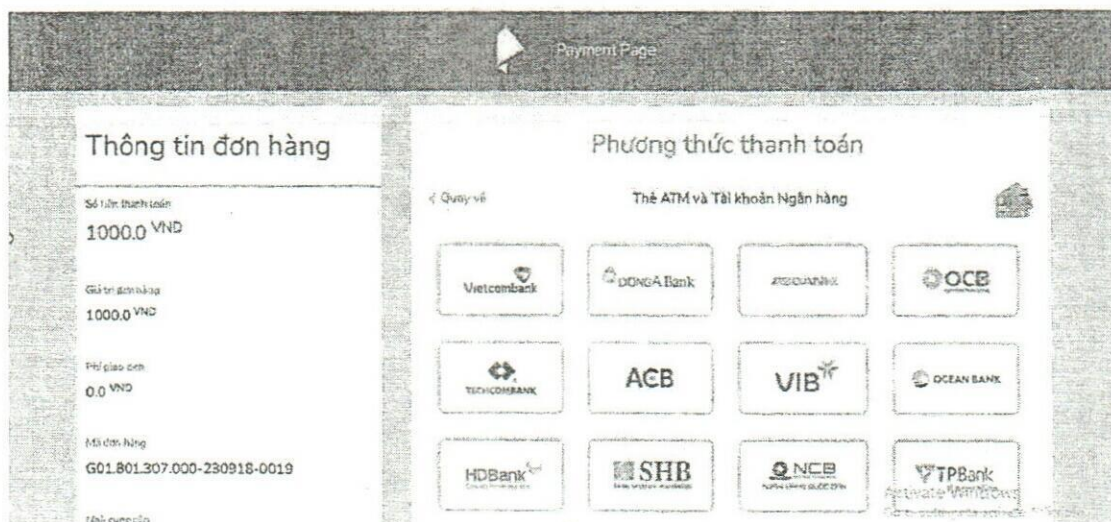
Payment Page

Thông tin đơn hàng

Số tiền thanh toán
1000.0 VND

Giá trị đơn hàng
1000.0 VND

Phí giao dịch
0.0 VND

Mã đơn hàng
G01.801.307.000-230918-0019

Nhà cung cấp

Phương thức thanh toán

< Quay về

Thẻ ATM và Tài khoản Ngân hàng

Vietcombank

DONGA Bank

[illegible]

OCB

TECHCOMBANK

ACB

VIB

OCEAN BANK

HDBank

SHB

NCB

TPBank

Activate Windows
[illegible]